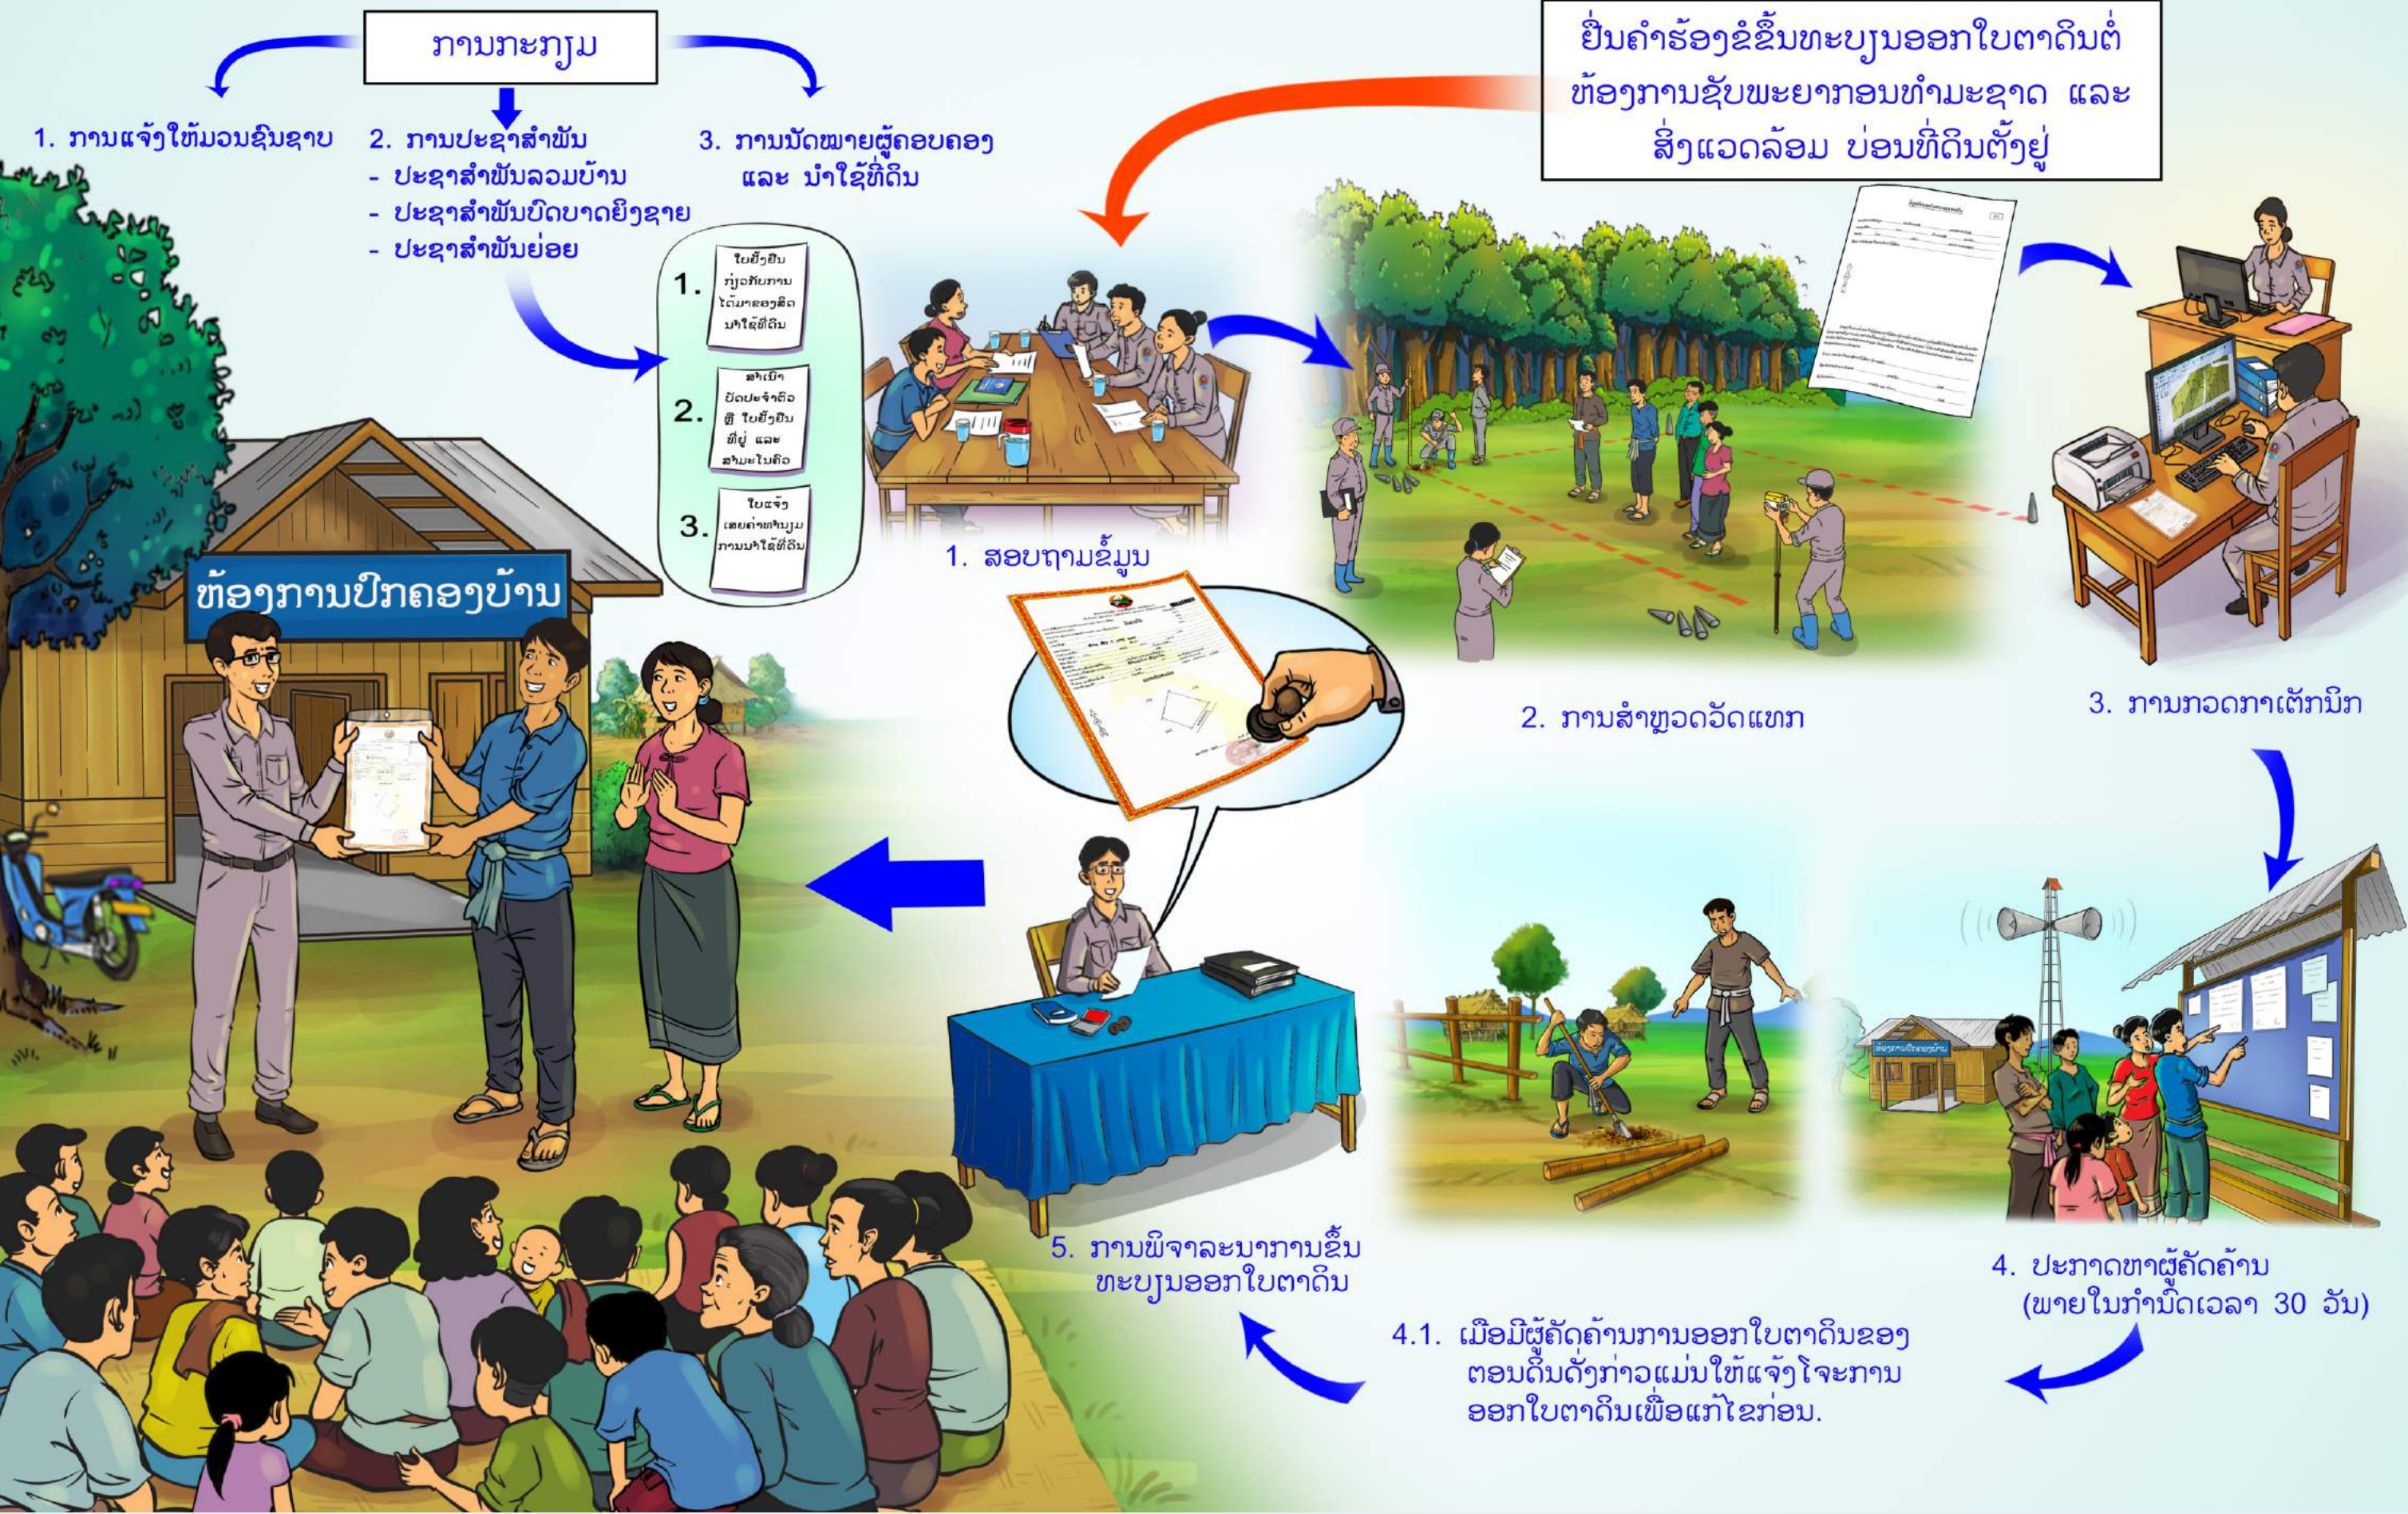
ການກະກຽມ

1. ການແຈ້ງໃຫ້ມວນຊົນຊາບ

2. ການປະຊາສຳພັນ
- ປະຊາສຳພັນລວມບ້ານ
- ປະຊາສຳພັນບົດບາດຍິງຊາຍ
- ປະຊາສຳພັນຍ່ອຍ

3. ການມັດພາຍຜູ້ຄອບຄອງ ແລະ ນຳໃຊ້ທີ່ດິນ

ຍື່ນຄຳຮ້ອງຂໍຂຶ້ນທະບຽນອອກໃບຕາດິນຕໍ່ ຫ້ອງການຊັບພະຍາກອນທຳມະຊາດ ແລະ ສິ່ງແວດລ້ອມ ບ່ອນທີ່ດິນຕັ້ງຢູ່

1. ໃບຢັ້ງຢືນ ກ່ຽວກັບການ ໄດ້ມາຂອງສິດ ນຳໃຊ້ທີ່ດິນ

2. ສຳເນົາ ບັດປະຈຳຕົວ ຫຼື ໃບຢັ້ງຢືນ ທີ່ຢູ່ ແລະ ສຳມະໂນຄົວ

3. ໃບແຈ້ງ ເສຍຄ່າທຳນຽມ ການນຳໃຊ້ທີ່ດິນ

ຫ້ອງການປົກຄອງບ້ານ

1. ສອບຖາມຂໍ້ມູນ

2. ການສຳຫຼວດວັດແທກ

3. ການກວດກາເຕັກນິກ

4. ປະກາດຫາຜູ້ຄັດຄ້ານ (ພາຍໃນກຳນົດເວລາ 30 ວັນ)

4.1. ເມື່ອມີຜູ້ຄັດຄ້ານການອອກໃບຕາດິນຂອງ ຕອນດິນດັ່ງກ່າວແມ່ນໃຫ້ແຈ້ງໂຈະການ ອອກໃບຕາດິນເພື່ອແກ້ໄຂກ່ອນ.

5. ການພິຈາລະນາການຂຶ້ນ ທະບຽນອອກໃບຕາດິນ

ຫ້ອງການປົກຄອງບ້ານ